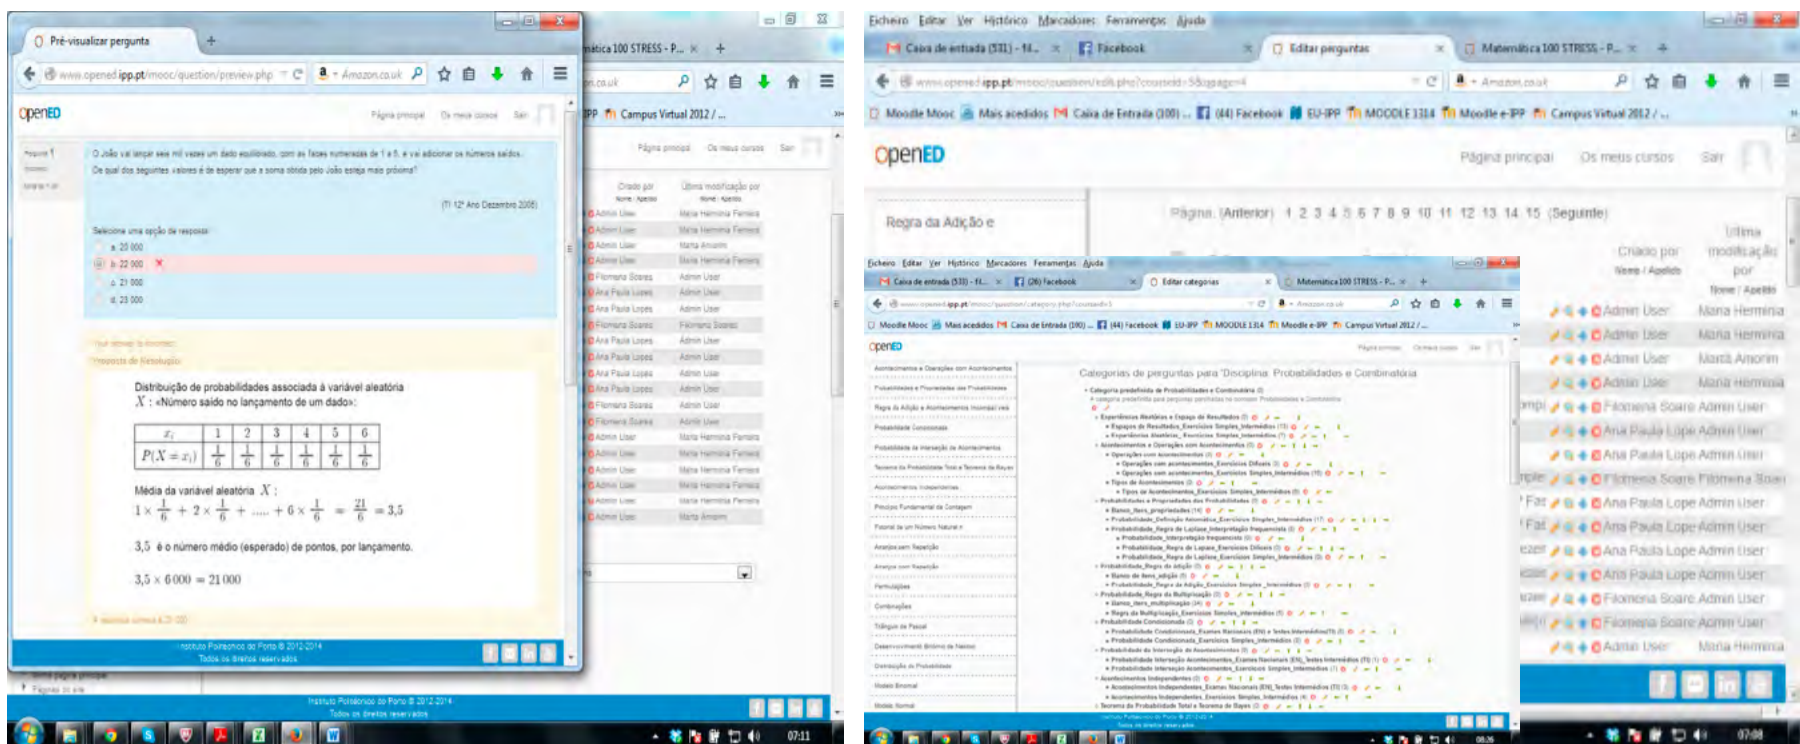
Pré-visualizar pergunta

www.opened.ipp.pt/mooc/question/preview.php

openED

Página principal Os meus cursos Sair

O João vai lançar seis mil vezes um dado equilibrado, com as faces numeradas de 1 a 6, e vai adicionar os números saídos.
De qual dos seguintes valores é de esperar que a soma obtida pelo João esteja mais próxima?

(T 12º Ano Dezembro 2005)

Selecione uma opção de resposta:
a. 20 000
b. 22 000
c. 21 000
d. 23 000

Resposta de Resolução

Distribuição de probabilidades associada à variável aleatória
$X$ : «Número saído no lançamento de um dado»:

| $x_i$ | 1 | 2 | 3 | 4 | 5 | 6 |
|---|---|---|---|---|---|---|
| $P(X=x_i)$ | $\frac{1}{6}$ | $\frac{1}{6}$ | $\frac{1}{6}$ | $\frac{1}{6}$ | $\frac{1}{6}$ | $\frac{1}{6}$ |

Média da variável aleatória $X$ :
$1\times\frac{1}{6}+2\times\frac{1}{6}+\ .....\ +6\times\frac{1}{6}\ =\ \frac{21}{6}=3,5$

3,5 é o número médio (esperado) de pontos, por lançamento.

$3,5\times 6\,000=21\,000$

Instituto Politécnico do Porto © 2012-2014
Todos os direitos reservados

Matemática 100 STRESS - P...

Campus Virtual 2012 / ...

Criado por
Última modificação por

Admin User
Maria Herminia Ferreira
Marta Amorim
Fiomena Soares
Ana Paula Lopes

Instituto Politécnico do Porto © 2012-2014
Todos os direitos reservados

Ficheiro Editar Ver Histórico Marcadores Ferramentas Ajuda

Caixa de entrada (531) - fil... Facebook Editar perguntas Matemática 100 STRESS - P...

www.opened.ipp.pt/mooc/question/edit.php?courseid=5

Moodle Mooc Mais acedidos Caixa de Entrada (100) (44) Facebook EU-IPP MOODLE 1314 Moodle e-IPP Campus Virtual 2012 / ...

openED

Página principal Os meus cursos Sair

Regra da Adição e

Página: (Anterior) 1 2 3 4 5 6 7 8 9 10 11 12 13 14 15 (Seguinte)

Criado por
Nome / Apelido
Última modificação por
Nome / Apelido

Admin User Maria Herminia
Admin User Maria Herminia
Admin User Marta Amorim
Admin User Maria Herminia
Filomena Soare Admin User
Ana Paula Lope Admin User
Ana Paula Lope Admin User
Filomena Soare Filomena Soar
Ana Paula Lope Admin User
Ana Paula Lope Admin User
Ana Paula Lope Admin User
Ana Paula Lope Admin User
Filomena Soare Admin User
Filomena Soare Admin User
Admin User Maria Herminia

Editar categorias

Categorias de perguntas para 'Disciplina: Probabilidades e Combinatória'

Categoria predefinida de Probabilidades e Combinatória

Acontecimentos e Operações com Acontecimentos
Probabilidades e Propriedades das Probabilidades
Regra da Adição e Acontecimentos Incompatíveis
Probabilidade Condicionada
Probabilidade da Interseção de Acontecimentos
Teorema da Probabilidade Total e Teorema de Bayes
Acontecimentos Independentes
Princípio Fundamental da Contagem
Fatorial de um Número Natural
Arranjos sem Repetição
Arranjos com Repetição
Permutações
Combinações
Triângulo de Pascal
Desenvolvimento Binómio de Newton
Distribuição de Probabilidades
Modelo Binomial
Modelo Normal

07:11
08:26
07:08